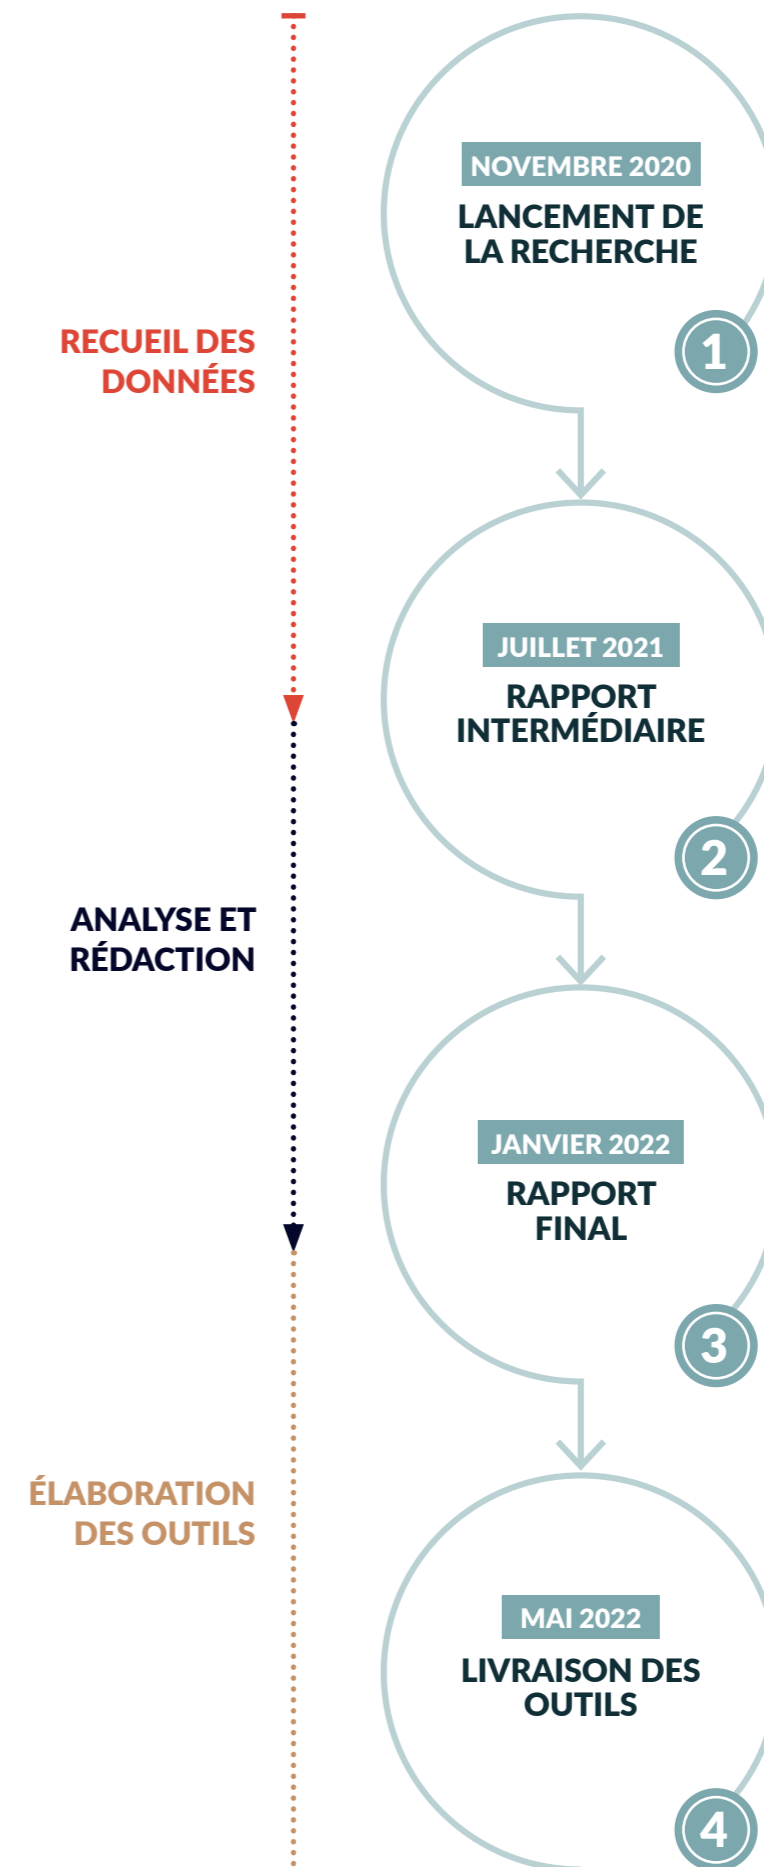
RECUEIL DES DONNÉES

ANALYSE ET RÉDACTION

ÉLABORATION DES OUTILS

NOVEMBRE 2020
LANCEMENT DE LA RECHERCHE
1

JUILLET 2021
RAPPORT INTERMÉDIAIRE
2

JANVIER 2022
RAPPORT FINAL
3

MAI 2022
LIVRAISON DES OUTILS
4